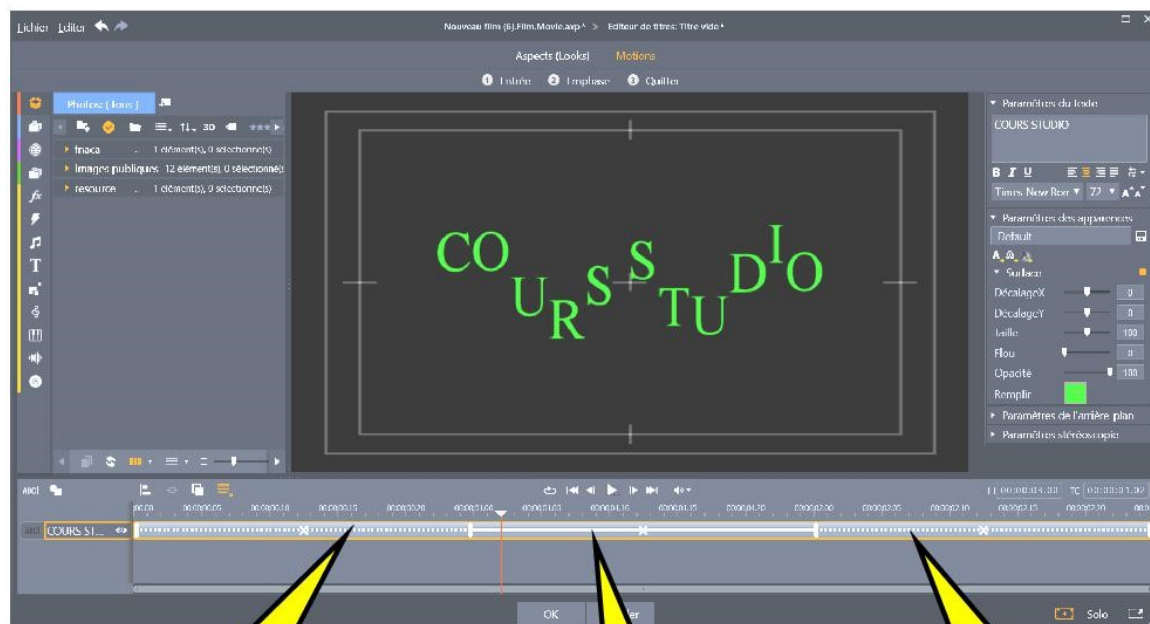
Fichier Editer

Nouveau film (6).Film.Movie.axp* > Editeur de titres: Titre vide*

Aspects (Looks) Motions

1 Entrée 2 Emphase 3 Quitter

Photos (Tous)

fnaca 1 élément(s), 0 sélectionné(s)
Images publiques 12 élément(s), 0 sélectionné(s)
resource 1 élément(s), 0 sélectionné(s)

CO U R S S T U D I O

Paramètres du texte
COURS STUDIO
B I U
Times New Ror 72
Paramètres des apparences
Default
Surface
DécalageX 0
DécalageY 0
Taille 100
Flou 0
Opacité 100
Remplir
Paramètres de l'arrière plan
Paramètres stéréoscopie

TT 00:00:03.00 TC 00:00:01.02

00:00 00:00:00.05 00:00:00.10 00:00:00.15 00:00:00.20 00:00:01.00 00:00:01.05 00:00:01.10 00:00:01.15 00:00:01.20 00:00:02.00 00:00:02.05 00:00:02.10 00:00:02.15 00:00:02.20

COURS ST...

OK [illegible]ler

Solo